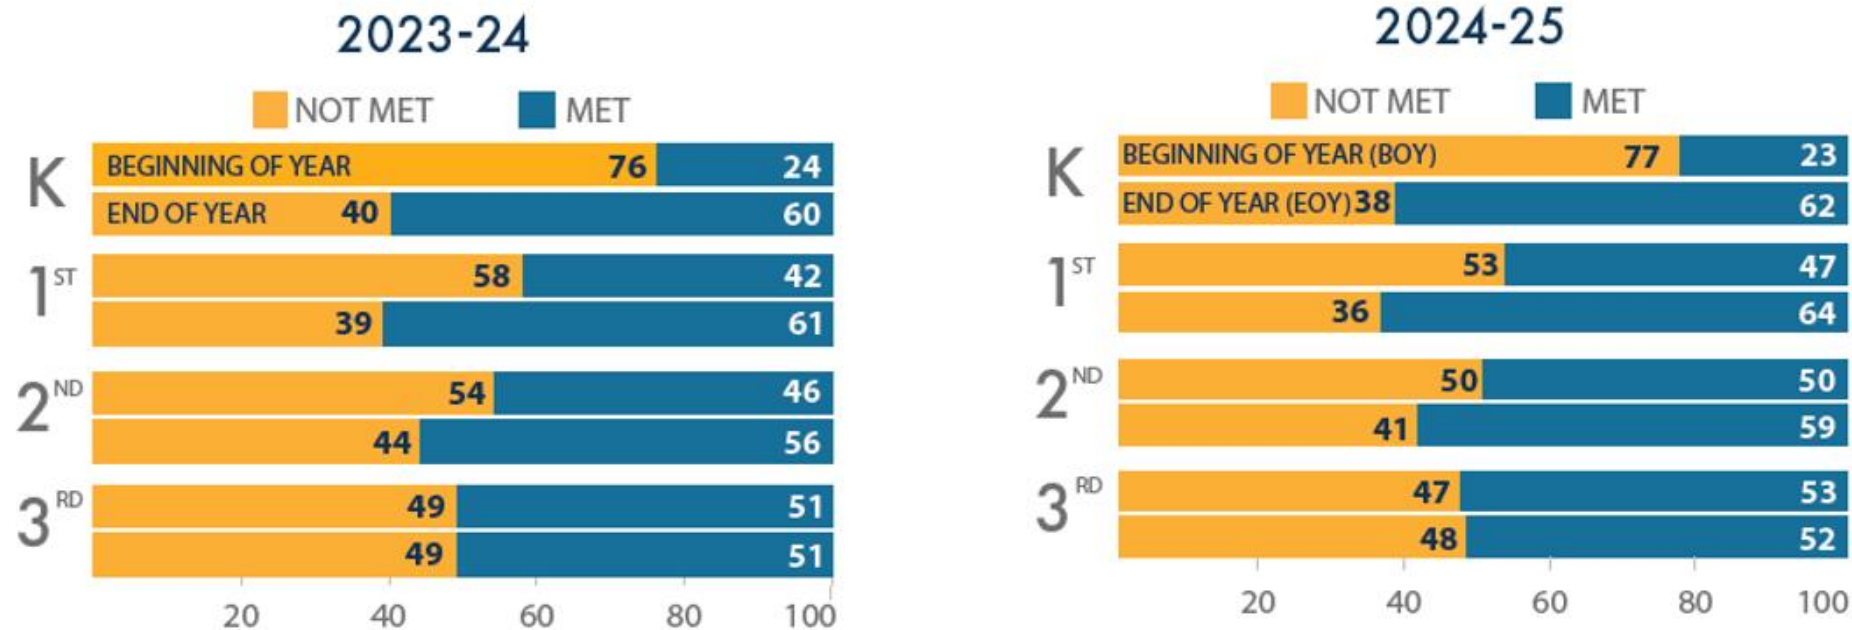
2023-24

NOT MET MET

K
BEGINNING OF YEAR 76 24
END OF YEAR 40 60

$1^{ST}$
58 42
39 61

$2^{ND}$
54 46
44 56

$3^{RD}$
49 51
49 51

20 40 60 80 100

2024-25

NOT MET MET

K
BEGINNING OF YEAR (BOY) 77 23
END OF YEAR (EOY) 38 62

$1^{ST}$
53 47
36 64

$2^{ND}$
50 50
41 59

$3^{RD}$
47 53
48 52

20 40 60 80 100